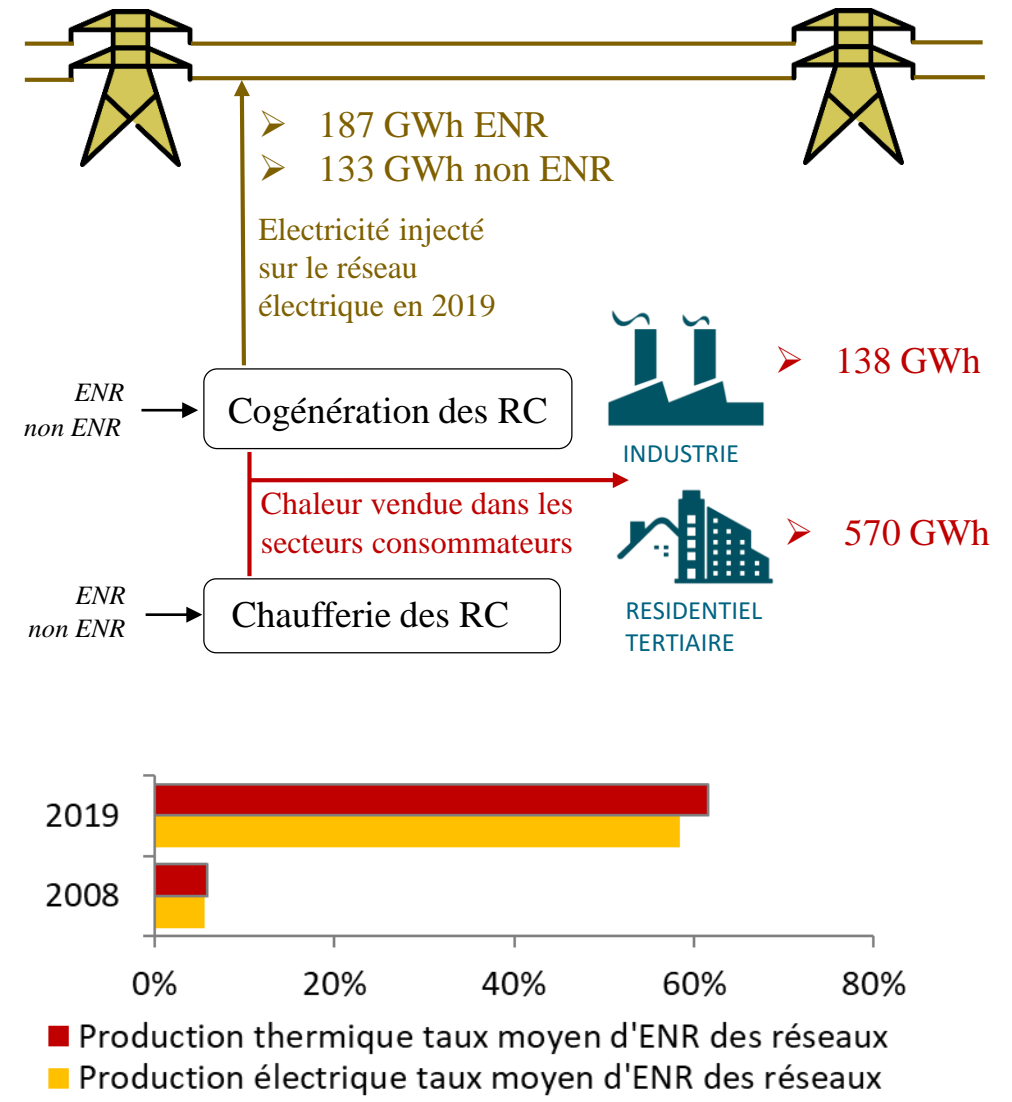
➢ 187 GWh ENR
➢ 133 GWh non ENR

Electricité injecté sur le réseau électrique en 2019

ENR
non ENR

Cogénération des RC

➢ 138 GWh

INDUSTRIE

Chaleur vendue dans les secteurs consommateurs

➢ 570 GWh

ENR
non ENR

Chaufferie des RC

RESIDENTIEL
TERTIAIRE

2019
2008

0%
20%
40%
60%
80%

Production thermique taux moyen d'ENR des réseaux
Production électrique taux moyen d'ENR des réseaux